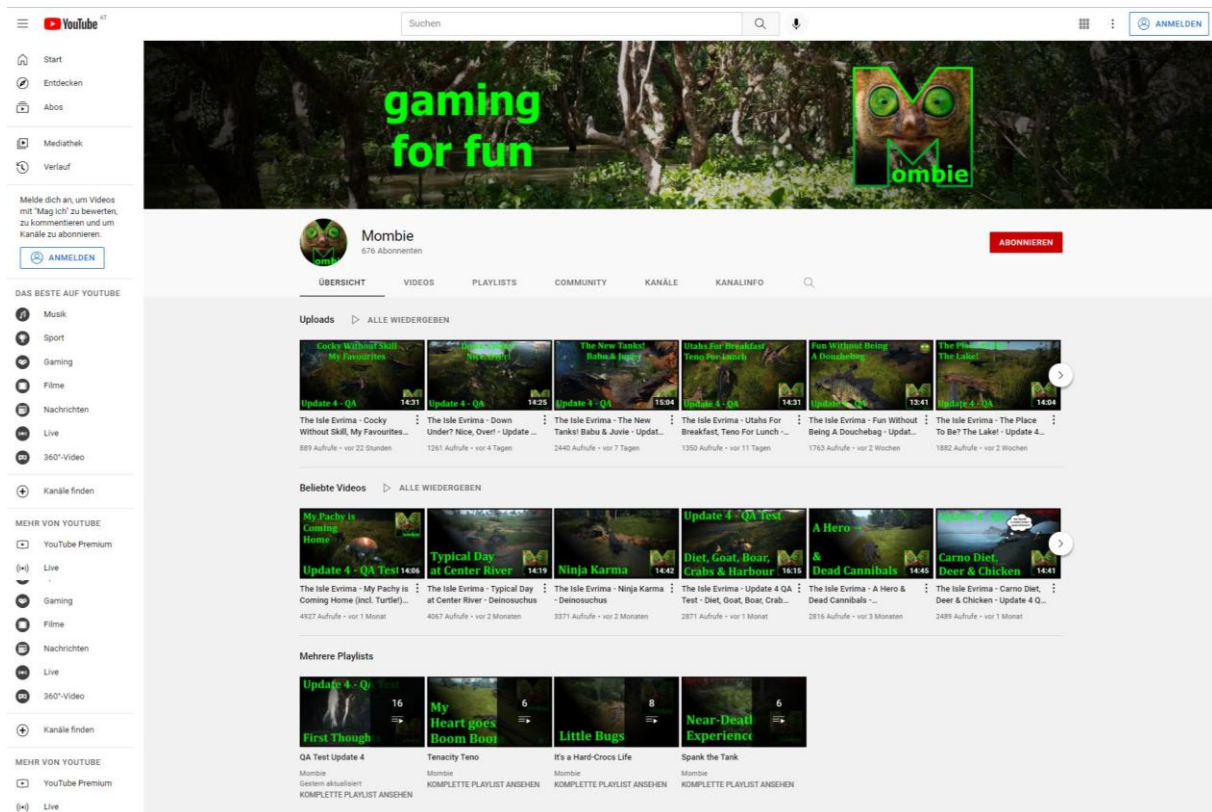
YouTube AT

Suchen

ANMELDEN

Start
Entdecken
Abos

Mediathek
Verlauf

Melde dich an, um Videos mit "Mag ich" zu bewerten, zu kommentieren und um Kanäle zu abonnieren.

ANMELDEN

DAS BESTE AUF YOUTUBE
Musik
Sport
Gaming
Filme
Nachrichten
Live
360°-Video

Kanäle finden

MEHR VON YOUTUBE
YouTube Premium
Live
Gaming
Filme
Nachrichten
Live
360°-Video

Kanäle finden

MEHR VON YOUTUBE
YouTube Premium
Live

gaming for fun

Mombie

Mombie
676 Abonnenten

ABONNIEREN

ÜBERSICHT VIDEOS PLAYLISTS COMMUNITY KANÄLE KANALINFO

Uploads ALLE WIEDERGEBEN

Cocky Without Skill My Favourites
Update 4 - QA
14:31
The Isle Evrima - Cocky Without Skill, My Favourites...
889 Aufrufe • vor 22 Stunden

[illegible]
Update 4 - QA
14:25
The Isle Evrima - Down Under? Nice, Over! - Update ...
1261 Aufrufe • vor 4 Tagen

The New Tanks! Babu & Juvie
Update 4 - QA
15:04
The Isle Evrima - The New Tanks! Babu & Juvie - Updat...
2440 Aufrufe • vor 7 Tagen

Utahs For Breakfast Teno For Lunch
Update 4 - QA
14:31
The Isle Evrima - Utahs For Breakfast, Teno For Lunch -...
1350 Aufrufe • vor 11 Tagen

Fun Without Being A Douchebag
Update 4 - QA
13:41
The Isle Evrima - Fun Without Being A Douchebag - Updat...
1763 Aufrufe • vor 2 Wochen

The Pl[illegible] The Lake!
Update 4 - QA
14:04
The Isle Evrima - The Place To Be? The Lake! - Update 4...
1882 Aufrufe • vor 2 Wochen

Beliebte Videos ALLE WIEDERGEBEN

My Pachy is Coming Home
Update 4 - QA Test
14:06
The Isle Evrima - My Pachy is Coming Home (incl. Turtle!)...
4927 Aufrufe • vor 1 Monat

Typical Day at Center River
14:19
The Isle Evrima - Typical Day at Center River - Deinosuchus
4067 Aufrufe • vor 2 Monaten

Ninja Karma
14:42
The Isle Evrima - Ninja Karma - Deinosuchus
3371 Aufrufe • vor 2 Monaten

Update 4 - QA Test
Diet, Goat, Boar, Crabs & Harbour
16:15
The Isle Evrima - Update 4 QA Test - Diet, Goat, Boar, Crab...
2871 Aufrufe • vor 1 Monat

A Hero & Dead Cannibals
14:45
The Isle Evrima - A Hero & Dead Cannibals -...
2816 Aufrufe • vor 3 Monaten

Carno Diet, Deer & Chicken
14:41
The Isle Evrima - Carno Diet, Deer & Chicken - Update 4 Q...
2489 Aufrufe • vor 1 Monat

Mehrere Playlists

Update 4 - QA Test
First Though
16
QA Test Update 4
Mombie
Gestern aktualisiert
KOMPLETTE PLAYLIST ANSEHEN

My Heart goes Boom Boo
6
Tenacity Teno
Mombie
KOMPLETTE PLAYLIST ANSEHEN

Little Bugs
8
It's a Hard-Crocs Life
Mombie
KOMPLETTE PLAYLIST ANSEHEN

Near-Death Experience
6
Spank the Tank
Mombie
KOMPLETTE PLAYLIST ANSEHEN